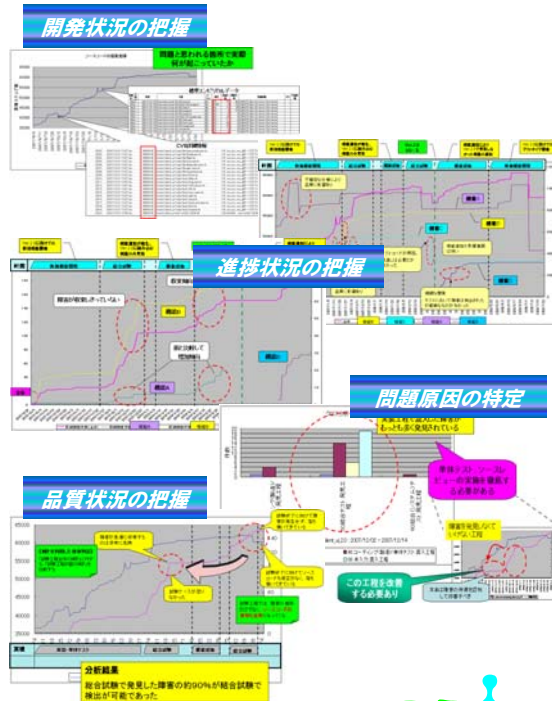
開発状況の把握

問題と思われる箇所で実際何が起こっていたか

進捗状況の把握

計画

検証が計画どおり進まない

問題原因の特定

単体テスト、ソースレビューの実施を徹底する必要がある

この工程を改善する必要あり

品質状況の把握

分析結果
総合試験で発見した障害の約90%が結合試験で検出が可能であった